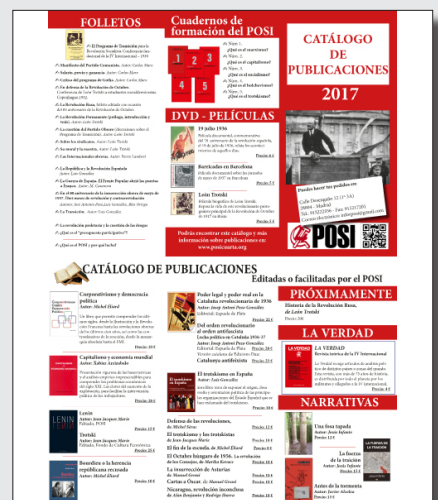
FOLLETOS

Cuadernos de formación del POSI

CATÁLOGO DE PUBLICACIONES 2017

El Programa de Transición para la Revolución Socialista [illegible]

Manifiesto del Partido Comunista. Autor: Carlos Marx

Salario, precio y ganancia. Autor: Carlos Marx

Crítica del programa de Gotha. Autor: Carlos Marx

En defensa de la Revolución de Octubre. Autor: León Trotsky

La Revolución Rusa. Autor: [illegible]

La Revolución Permanente. Autor: León Trotsky

La cuestión del Partido Obrero. Autor: León Trotsky

Sobre los sindicatos. Autor: León Trotsky

Su moral y la nuestra. Autor: León Trotsky

Las lecciones de Octubre. Autor: León Trotsky

La República y la Revolución Española. Autor: León Trotsky

La Líneas de España. El Frente Popular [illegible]

La 4ª Internacional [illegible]

La Transición. Autor: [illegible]

La revolución proletaria y la cuestión de las drogas

¿Qué es el "presupuesto participativo"?

¿Qué es el POSI y por qué luchar?

Nº 1. ¿Qué es el socialismo?
Nº 2. ¿Qué es el capitalismo?
Nº 3. ¿Qué es el estalinismo?
Nº 4. ¿Qué es el bolchevismo?
Nº 5. ¿Qué es el trotskismo?

DVD - PELÍCULAS

19 julio 1936
Precio: 6 €

Barricadas en Barcelona
Precio: 5 €

León Trotski
Precio: 5 €

Puedes hacer tus pedidos en:
Calle Desengaño 12 1º 3-1
28004 - Madrid
Tel: 913222994 - Fax: 915217388
Correo electrónico: info@posicuarta.org

Pueden encontrar este catálogo y más información sobre publicaciones en: www.posicuarta.org

POSI

CATÁLOGO DE PUBLICACIONES
Editados o facilitados por el POSI

Corporativismo y democracia política
Autor: Michel Eliard
Precio: 10 €

Capitalismo y economía mundial
Autor: Zabier Arrizabalo
Precio: 15 €

Lenin
Autor: José Jacques Marie
Precio: 20 €

Trotski
Autor: Jean Jacques Marie
Precio: 22 €

Bonifacio o la herencia republicana rescatada
Autor: Michel Eliard
Precio: 15 €

Poder legal y poder real en la Cataluña revolucionaria de 1936
Autor: Josep Antoni Pozo González
Precio: 12 €

Del orden revolucionario al orden antifascista
Lucha política en Cataluña 1936-37
Autor: Josep Antoni Pozo González
Precio: 25 €

Catalunya antifeixista
Precio: 15 €

El trotskismo en España
Autor: Luis González
Precio: 18 €

Defensa de las revoluciones, de Michel Sérac
Precio: 12 €

El trotskismo y los trotskistas de Jean-Jacques Marie
Precio: 15 €

El fin de la escuela, de Michel Éliard
Precio: 8 €

El Octubre húngaro de 1956. La revolución de los Consejos, de Martha Kovacs
Precio: 8 €

La insurrección de Asturias de Manuel Grossi
Precio: 10 €

Cartas a Oscar. De Manuel Grossi
Precio: 10 €

Nicaragua, revolución inconclusa, de Alan Benjamin y Rodrigo Ibarra
Precio: 10 €

PRÓXIMAMENTE
Historia de la Revolución Rusa, de León Trotski

LA VERDAD
La Verdad
Revista teórica de la IV Internacional
Precio: 5 €

NARRATIVAS
Una fosa tapada
Autor: Jesús Infantes
Precio: 10 €

La fuerza de la traición
Autor: Jesús Infantes
Precio: 10 €

Antes de la tormenta
Autor: Javier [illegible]
Precio: 10 €